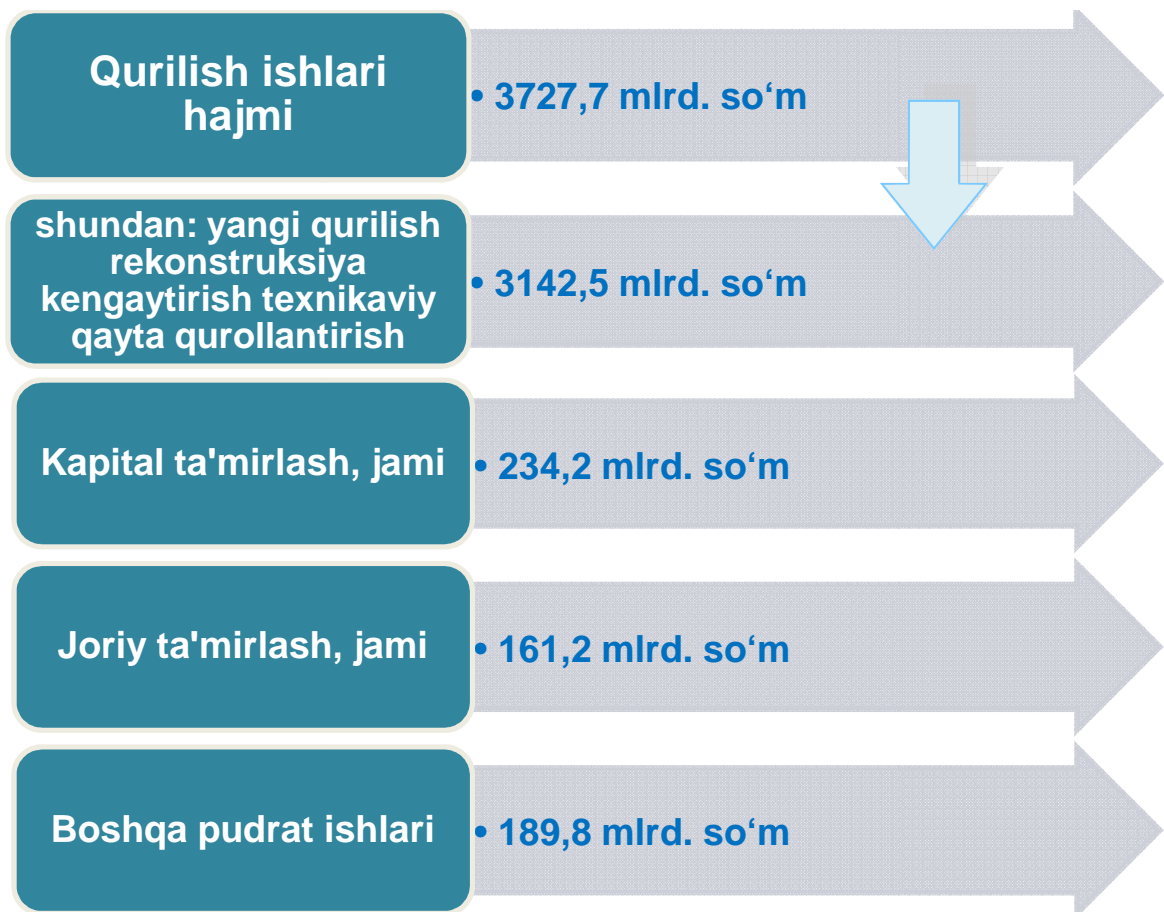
Qurilish ishlari hajmi

• 3727,7 mlrd. so‘m

shundan: yangi qurilish rekonstruksiya kengaytirish texnikaviy qayta qurollantirish

• 3142,5 mlrd. so‘m

Kapital ta'mirlash, jami

• 234,2 mlrd. so‘m

Joriy ta'mirlash, jami

• 161,2 mlrd. so‘m

Boshqa pudrat ishlari

• 189,8 mlrd. so‘m